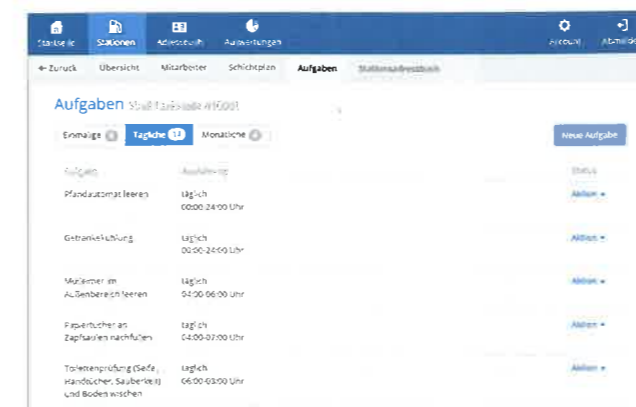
Startseite Stationen Adressbuch Auswertungen Account Abmelden

← Zurück Übersicht Mitarbeiter Schichtplan Aufgaben Stationstagebuch

Aufgaben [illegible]

Einmalige 0 Tägliche 12 Monatliche 0 Neue Aufgabe

| Aufgabe | Ausführung | Status |
|---|---|---|
| Pfandautomat leeren | täglich 00:00-24:00 Uhr | Aktion ▾ |
| Getränkekühlung | täglich 00:00-24:00 Uhr | Aktion ▾ |
| Mülleimer im Außenbereich leeren | täglich 04:00-06:00 Uhr | Aktion ▾ |
| Papiertücher an Zapfsäulen nachfüllen | täglich 04:00-07:00 Uhr | Aktion ▾ |
| Toilettenprüfung (Seife, Handtücher, Sauberkeit) und Boden wischen | täglich 06:00-08:00 Uhr | Aktion ▾ |